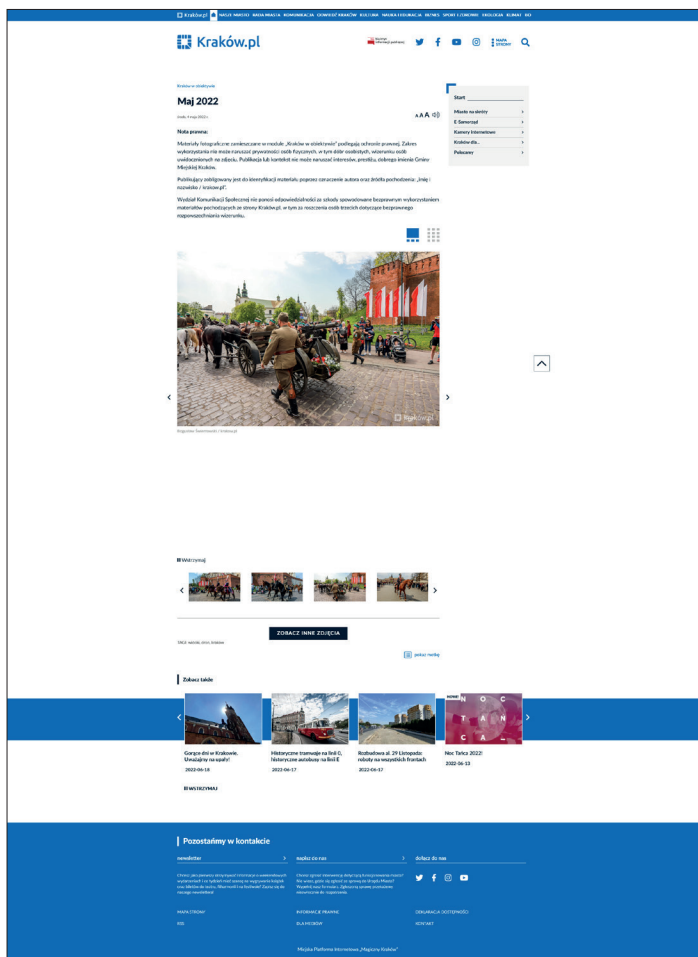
Kraków.pl NASZE MIASTO BAZA MIASTA KOMUNIKACJA ODWIEDŹ KRAKÓW KULTURA NAUKA I EDUKACJA BIZNES SPORT I ZDROWIE EKOLOGIA KLIMAT BIP

Kraków.pl

MAPA STRONY

Kraków w obiektywie

Maj 2022

środa, 4 maja 2022 r.

AAA

Nota prawna:

Materiały fotograficzne zamieszczane w module „Kraków w obiektywie" podlegają ochronie prawnej. Zakres wykorzystania nie może naruszać prywatności osób fizycznych, w tym dóbr osobistych, wizerunku osób uwidocznionych na zdjęciu. Publikacja lub kontekst nie może naruszać interesów, prestiżu, dobrego imienia Gminy Miejskiej Kraków.

Publikujący zobligowany jest do identyfikacji materiału poprzez oznaczenie autora oraz źródła pochodzenia: „Imię i nazwisko / kraków.pl".

Wydział Komunikacji Społecznej nie ponosi odpowiedzialności za szkody spowodowane bezprawnym wykorzystaniem materiałów pochodzących ze strony Kraków.pl, w tym za roszczenia osób trzecich dotyczące bezprawnego rozpowszechniania wizerunku.

Start
Miasto na skróty
E-Samorząd
Kamery internetowe
Kraków dla...
Polecamy

Kraków.pl

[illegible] / krakow.pl

Wstrzymaj

ZOBACZ INNE ZDJĘCIA

TAGI: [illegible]

pokaż media

Zobacz także

Gorące dni w Krakowie. Uważajmy na upały!
2022-06-18

Historyczne tramwaje na linii 0, historyczne autobusy na linii E
2022-06-17

Rozbudowa ul. 29 Listopada: roboty na wszystkich frontach
2022-06-17

NOC TAŃCA
Noc Tańca 2022!
2022-06-13

WSTRZYMAJ

Pozostańmy w kontakcie

newsletter
napisz do nas
dołącz do nas

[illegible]

MAPA STRONY
RSS
INFORMACJE PRAWNE
DLA MEDIÓW
DEKLARACJA DOSTĘPNOŚCI
KONTAKT

Miejska Platforma Internetowa „Magiczny Kraków"